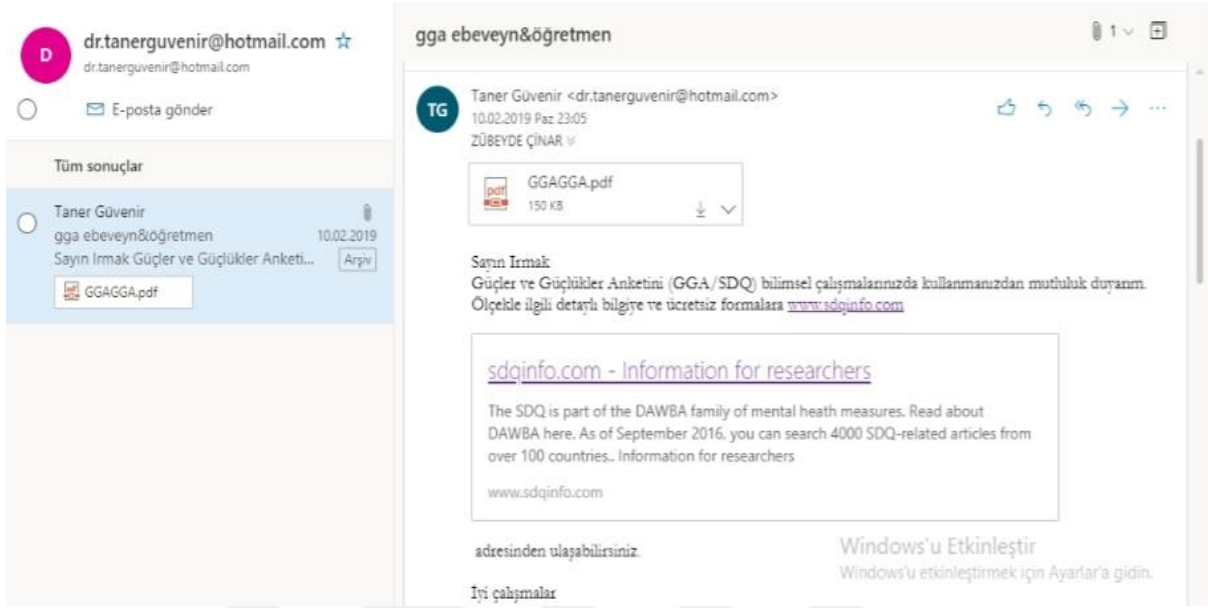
D dr.tanerguvenir@hotmail.com ☆
dr.tanerguvenir@hotmail.com

E-posta gönder

Tüm sonuçlar

Taner Güvenir
gga ebeveyn&öğretmen 10.02.2019
Sayın Irmak Güçler ve Güçlükler Anketi... Arşiv
GGAGGA.pdf

gga ebeveyn&öğretmen 1

TG Taner Güvenir <dr.tanerguvenir@hotmail.com>
10.02.2019 Paz 23:05
ZÜBEYDE ÇİNAR

GGAGGA.pdf
150 KB

Sayın Irmak
Güçler ve Güçlükler Anketini (GGA/SDQ) bilimsel çalışmalarınızda kullanmanızdan mutluluk duyarım. Ölçekle ilgili detaylı bilgiye ve ücretsiz formalara www.sdqinfo.com

sdqinfo.com - Information for researchers
The SDQ is part of the DAWBA family of mental heath measures. Read about DAWBA here. As of September 2016, you can search 4000 SDQ-related articles from over 100 countries.. Information for researchers
www.sdqinfo.com

adresinden ulaşabilirsiniz.

Windows'u Etkinleştir
Windows'u etkinleştirmek için Ayarlar'a gidin.

İyi çalışmalar